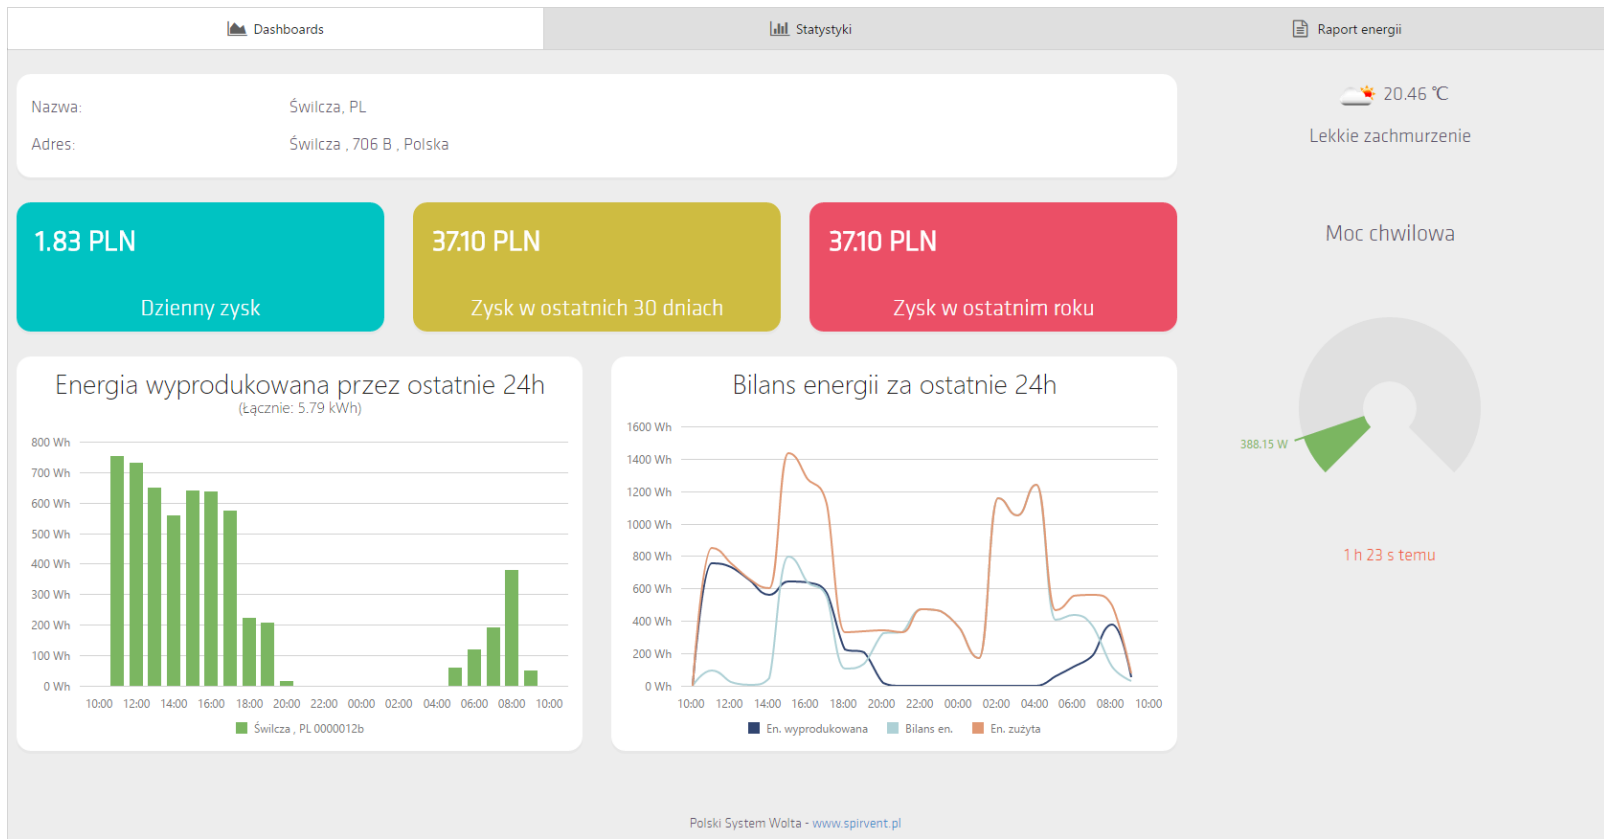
Dashboards | Statystyki | Raport energii

Nazwa: Świlcza, PL
Adres: Świlcza , 706 B , Polska

20.46 ℃
Lekkie zachmurzenie

1.83 PLN
Dzienny zysk

37.10 PLN
Zysk w ostatnich 30 dniach

37.10 PLN
Zysk w ostatnim roku

Moc chwilowa

388.15 W

1 h 23 s temu

Energia wyprodukowana przez ostatnie 24h
(Łącznie: 5.79 kWh)

800 Wh
700 Wh
600 Wh
500 Wh
400 Wh
300 Wh
200 Wh
100 Wh
0 Wh

10:00 12:00 14:00 16:00 18:00 20:00 22:00 00:00 02:00 04:00 06:00 08:00 10:00

Świlcza , PL 0000012b

Bilans energii za ostatnie 24h

1600 Wh
1400 Wh
1200 Wh
1000 Wh
800 Wh
600 Wh
400 Wh
200 Wh
0 Wh

10:00 12:00 14:00 16:00 18:00 20:00 22:00 00:00 02:00 04:00 06:00 08:00 10:00

En. wyprodukowana   Bilans en.   En. zużyta

Polski System Wolta - www.spirvent.pl